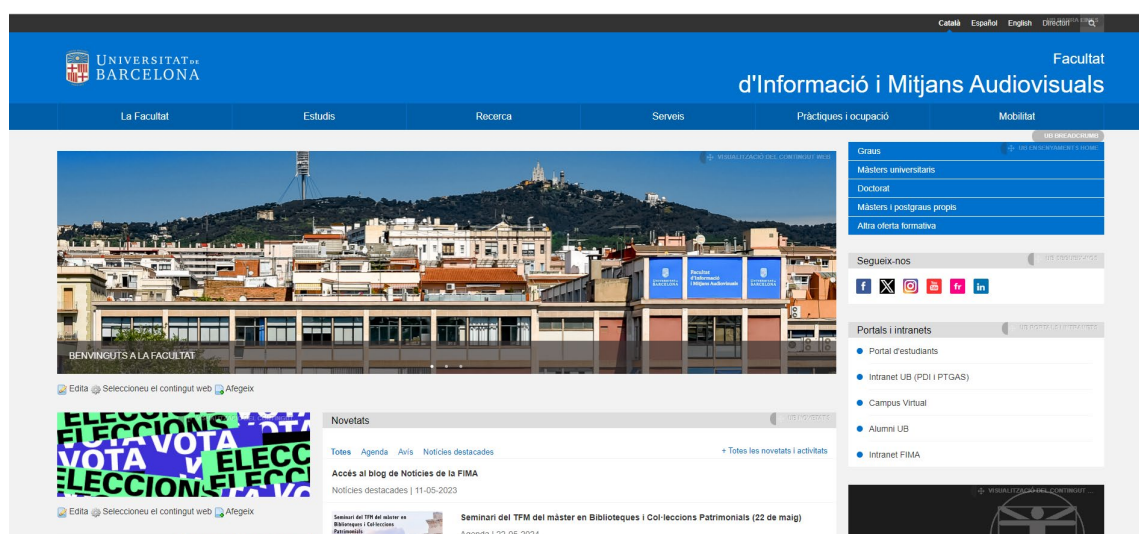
Català Español English Directori

UNIVERSITAT DE BARCELONA

Facultat
d'Informació i Mitjans Audiovisuals

La Facultat | Estudis | Recerca | Serveis | Pràctiques i ocupació | Mobilitat

UB BREADCRUMB

VISUALITZACIÓ DEL CONTINGUT WEB

Facultat d'Informació i Mitjans Audiovisuals

BENVINGUTS A LA FACULTAT

Edita Seleccioneu el contingut web Afegeix

Graus
Màsters universitaris
Doctorat
Màsters i postgraus propis
Altra oferta formativa

Segueix-nos

Portals i intranets

Portal d'estudiants
Intranet UB (PDI i PTGAS)
Campus Virtual
Alumni UB
Intranet FIMA

ELECCIONS VOTA ELECCIONS

Edita Seleccioneu el contingut web Afegeix

Novetats

Totes Agenda Avís Notícies destacades + Totes les novetats i activitats

Accés al blog de Notícies de la FIMA
Notícies destacades | 11-05-2023

Seminari del TFM del màster en Biblioteques i Col·leccions Patrimonials

Seminari del TFM del màster en Biblioteques i Col·leccions Patrimonials (22 de maig)
Agenda | 22-05-2024

VISUALITZACIÓ DEL CONTINGUT